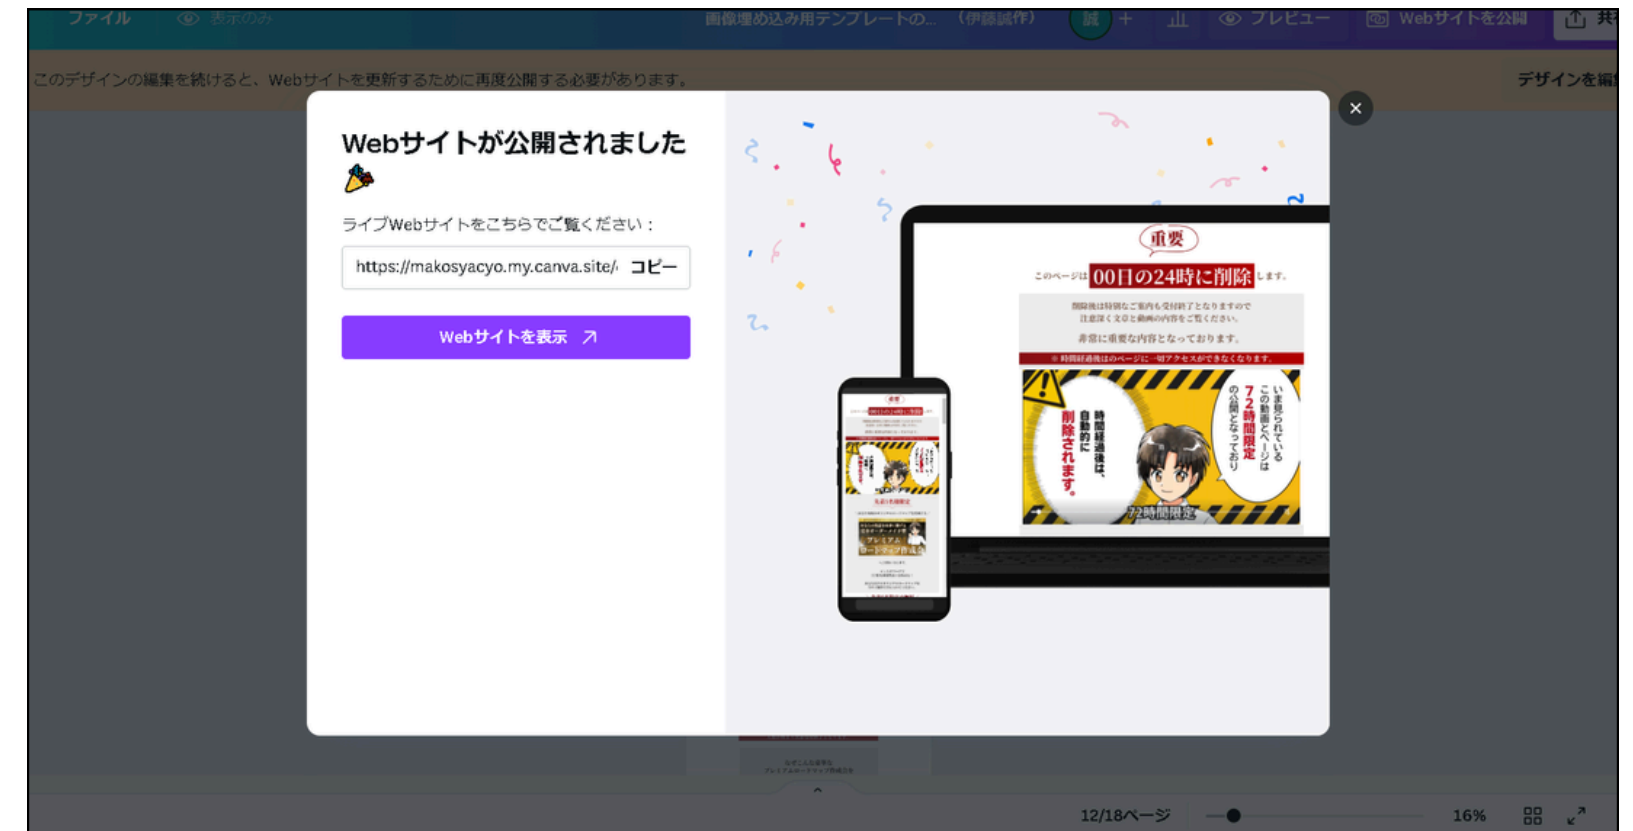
ファイル 表示のみ 画像埋め込み用テンプレートの… (伊藤誠作) 誠 + ｣｣｣ プレビュー Webサイトを公開 共

このデザインの編集を続けると、Webサイトを更新するために再度公開する必要があります。 デザインを編

Webサイトが公開されました

ライブWebサイトをこちらでご覧ください：

https://makosyacyo.my.canva.site/ コピー

Webサイトを表示

重要

このページは 00日の24時に削除 します。

削除後は特別なご案内も受付終了となりますので注意深く文章と動画の内容をご覧ください。

非常に重要な内容となっております。

※時間経過後はこのページに一切アクセスができなくなります。

時間経過後は、自動的に削除されます。

いま見られているこの動画とページは72時間限定の公開となっており

72時間限定

12/18ページ 16%